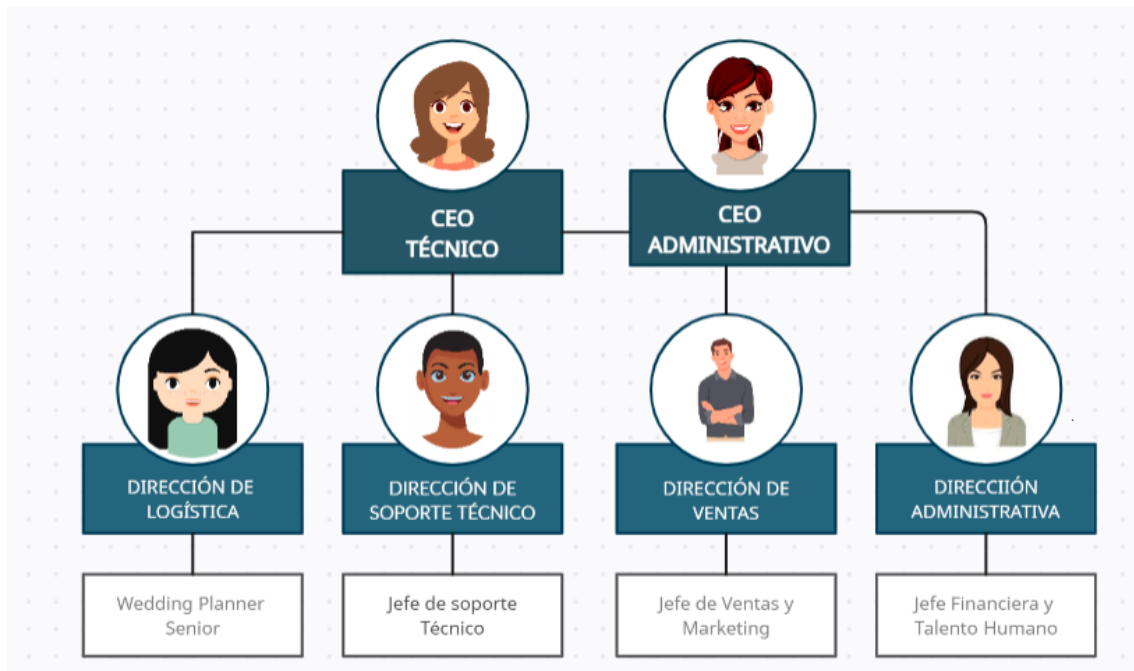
CEO
TÉCNICO

CEO
ADMINISTRATIVO

DIRECCIÓN DE
LOGÍSTICA

DIRECCIÓN DE
SOPORTE TÉCNICO

DIRECCIÓN DE
VENTAS

DIRECCIIÓN
ADMINISTRATIVA

Wedding Planner
Senior

Jefe de soporte
Técnico

Jefe de Ventas y
Marketing

Jefe Financiera y
Talento Humano